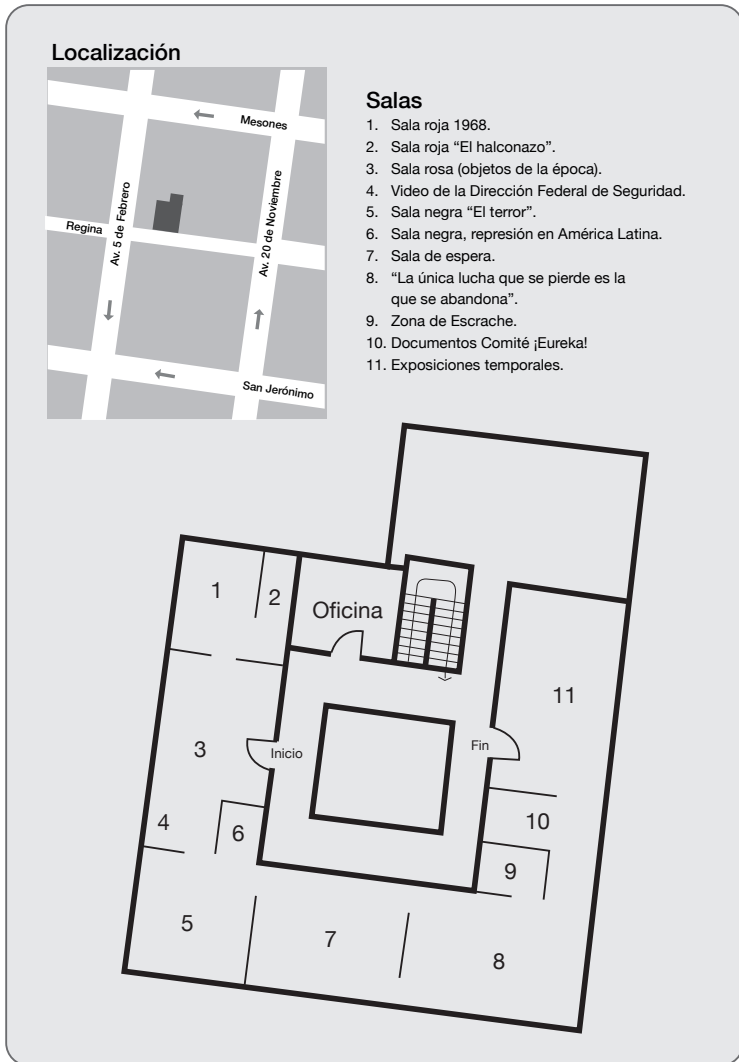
Localización

Mesones
Regina
Av. 5 de Febrero
Av. 20 de Noviembre
San Jerónimo

Salas
1. Sala roja 1968.
2. Sala roja “El halconazo”.
3. Sala rosa (objetos de la época).
4. Video de la Dirección Federal de Seguridad.
5. Sala negra “El terror”.
6. Sala negra, represión en América Latina.
7. Sala de espera.
8. “La única lucha que se pierde es la que se abandona”.
9. Zona de Escrache.
10. Documentos Comité ¡Eureka!
11. Exposiciones temporales.

1
2
Oficina
11
3
Inicio
Fin
4
6
10
9
5
7
8